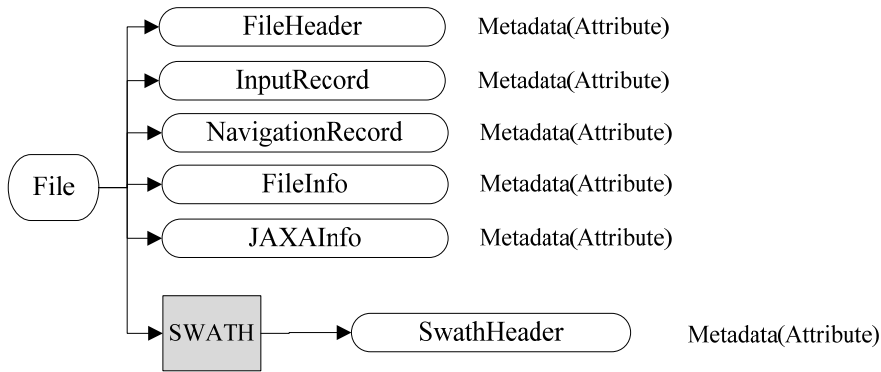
File

FileHeader
Metadata(Attribute)

InputRecord
Metadata(Attribute)

NavigationRecord
Metadata(Attribute)

FileInfo
Metadata(Attribute)

JAXAInfo
Metadata(Attribute)

SWATH

SwathHeader
Metadata(Attribute)